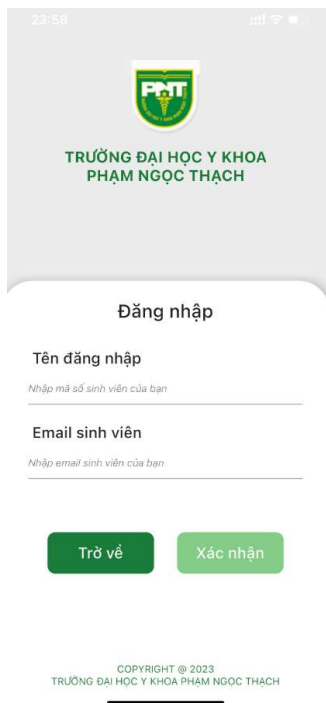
23:58

PNT

TRƯỜNG ĐẠI HỌC Y KHOA
PHẠM NGỌC THẠCH

Đăng nhập

Tên đăng nhập

Nhập mã số sinh viên của bạn

Email sinh viên

Nhập email sinh viên của bạn

Trở về

Xác nhận

COPYRIGHT @ 2023
TRƯỜNG ĐẠI HỌC Y KHOA PHẠM NGỌC THẠCH